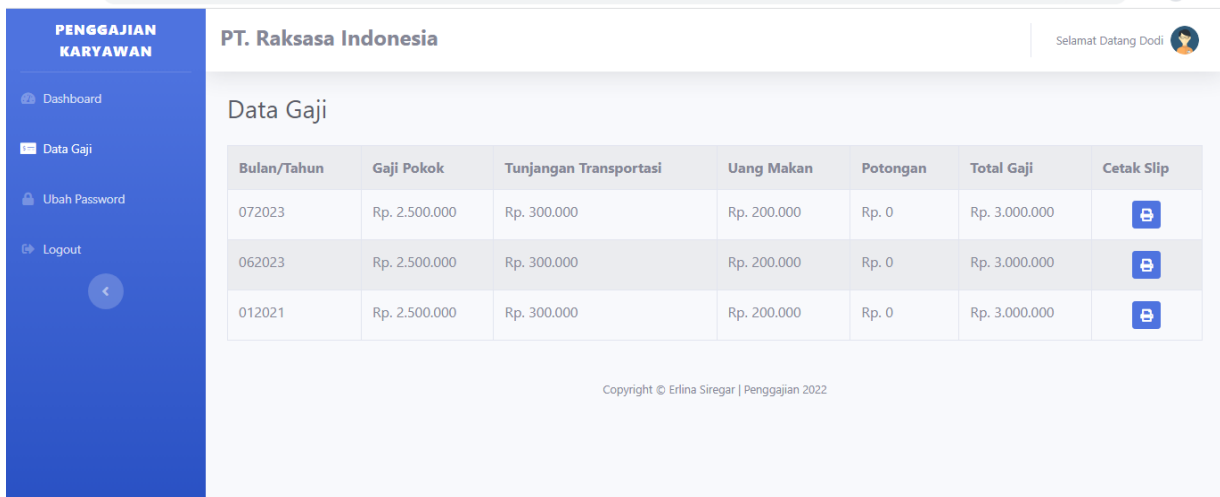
PENGGAJIAN KARYAWAN

Dashboard

Data Gaji

Ubah Password

Logout

PT. Raksasa Indonesia

Selamat Datang Dodi

Data Gaji

| Bulan/Tahun | Gaji Pokok | Tunjangan Transportasi | Uang Makan | Potongan | Total Gaji | Cetak Slip |
|---|---|---|---|---|---|---|
| 072023 | Rp. 2.500.000 | Rp. 300.000 | Rp. 200.000 | Rp. 0 | Rp. 3.000.000 | |
| 062023 | Rp. 2.500.000 | Rp. 300.000 | Rp. 200.000 | Rp. 0 | Rp. 3.000.000 | |
| 012021 | Rp. 2.500.000 | Rp. 300.000 | Rp. 200.000 | Rp. 0 | Rp. 3.000.000 | |

Copyright © Erlina Siregar | Penggajian 2022